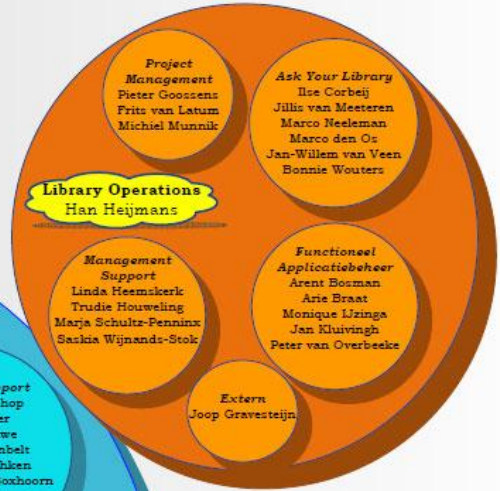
Project Management
Pieter Goossens
Frits van Latum
Michiel Munnik

Ask Your Library
Ilse Corbeij
Jillis van Meeteren
Marco Neeleman
Marco den Os
Jan-Willem van Veen
Bonnie Wouters

Library Operations
Han Heijmans

Management Support
Linda Heemskerk
Trudie Houweling
Marja Schultz-Penninx
Saskia Wijnands-Stok

Functioneel Applicatiebeheer
Arent Bosman
Arie Braat
Monique IJzinga
Jan Kluivingh
Peter van Overbeeke

Extern
Joop Gravesteijn

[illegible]port
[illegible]hop
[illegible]er
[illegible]we
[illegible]nbelt
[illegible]hken
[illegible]Soxhoorn